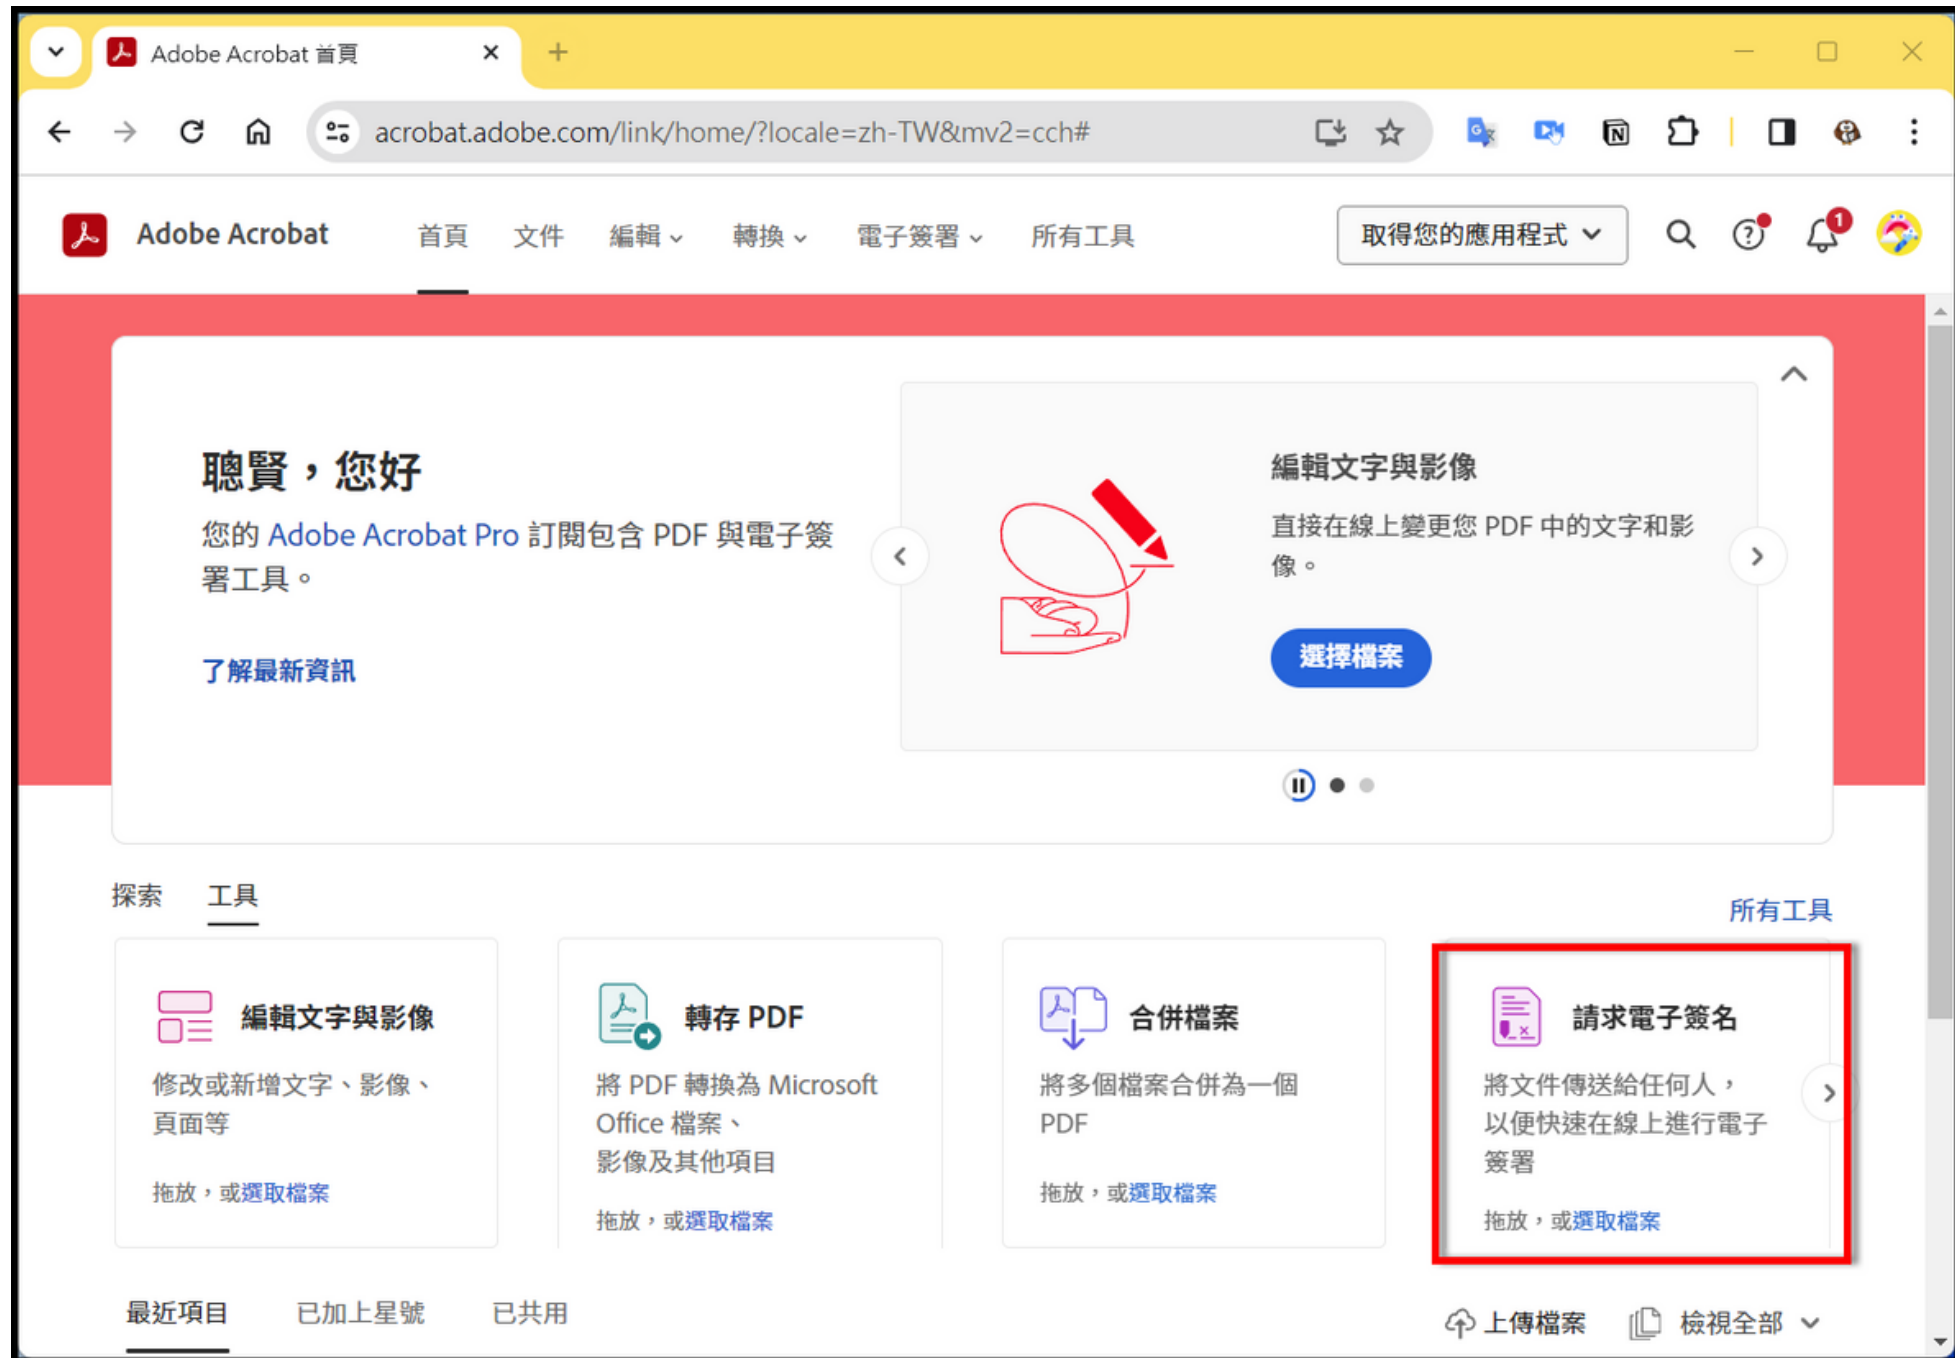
Adobe Acrobat 首頁

acrobat.adobe.com/link/home/?locale=zh-TW&mv2=cch#

Adobe Acrobat

首頁 文件 編輯 轉換 電子簽署 所有工具

取得您的應用程式

1

聰賢，您好

您的 Adobe Acrobat Pro 訂閱包含 PDF 與電子簽署工具。

了解最新資訊

編輯文字與影像

直接在線上變更您 PDF 中的文字和影像。

選擇檔案

探索 工具

所有工具

編輯文字與影像

修改或新增文字、影像、頁面等

拖放，或選取檔案

轉存 PDF

將 PDF 轉換為 Microsoft Office 檔案、影像及其他項目

拖放，或選取檔案

合併檔案

將多個檔案合併為一個 PDF

拖放，或選取檔案

請求電子簽名

將文件傳送給任何人，以便快速在線上進行電子簽署

拖放，或選取檔案

最近項目 已加上星號 已共用

上傳檔案 檢視全部